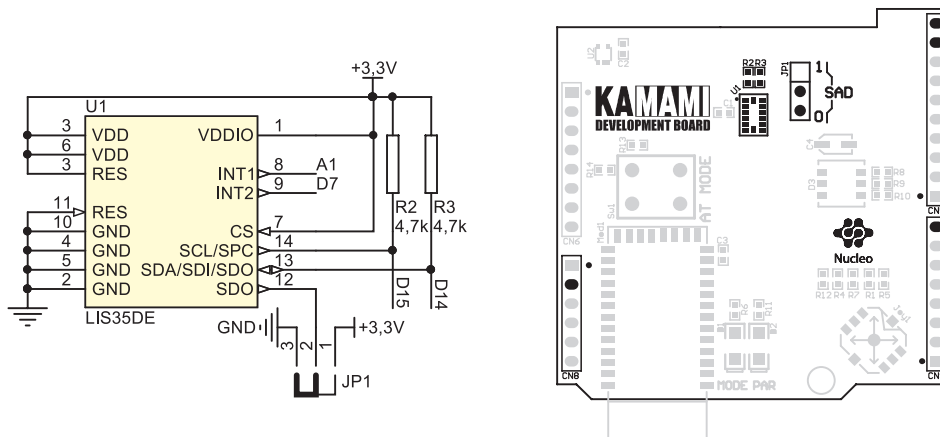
+3,3V
U1
3 VDD
6 VDD
3 RES
11 RES
10 GND
4 GND
5 GND
2 GND
VDDIO 1
INT1 8 A1
INT2 9 D7
CS 7
SCL/SPC 14
SDA/SDI/SDO 13
SDO 12
LIS35DE
R2 4,7k
R3 4,7k
D15
D14
GND
3 2 1
+3,3V
JP1

KAMAMI
DEVELOPMENT BOARD
R2R3
JP1
1
0
SAD
U1
U2
C3
R14
R13
AT MODE
Sw1
Mod1
C4
D3
R8
R9
R10
CN6
CN8
CN
CN
C2
R6
R11
R12
Nucleo
R12 R4 R7 R1 R5
Joy1
MODE PAR